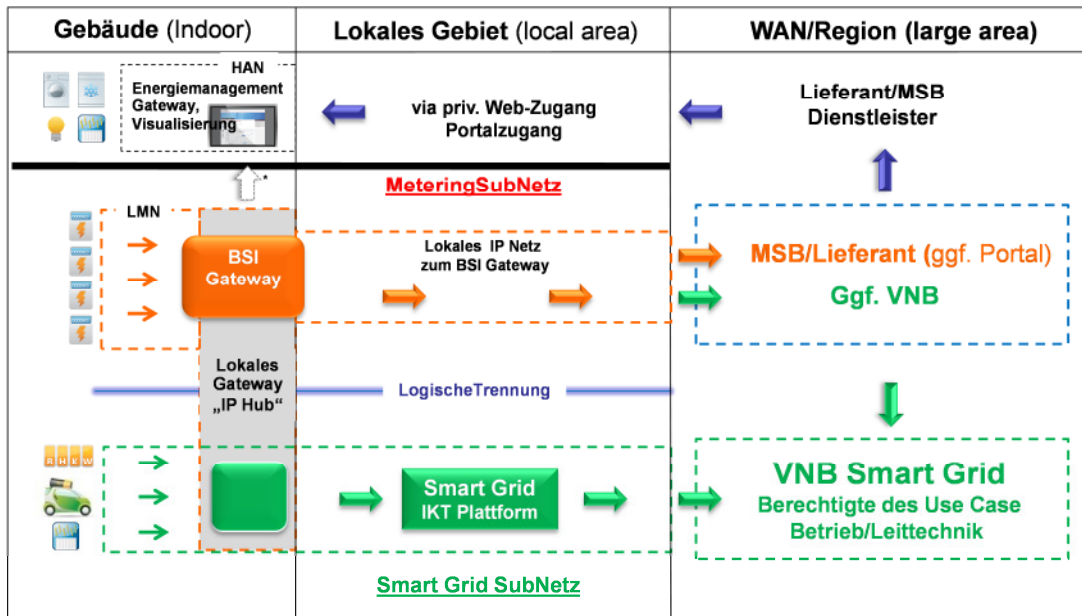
Gebäude (Indoor)

Lokales Gebiet (local area)

WAN/Region (large area)

HAN

Energiemanagement Gateway, Visualisierung

via priv. Web-Zugang Portalzugang

Lieferant/MSB Dienstleister

*

MeteringSubNetz

LMN

BSI Gateway

Lokales IP Netz zum BSI Gateway

MSB/Lieferant (ggf. Portal)

Ggf. VNB

Lokales Gateway „IP Hub“

LogischeTrennung

R H K W

Smart Grid IKT Plattform

VNB Smart Grid

Berechtigte des Use Case Betrieb/Leittechnik

Smart Grid SubNetz